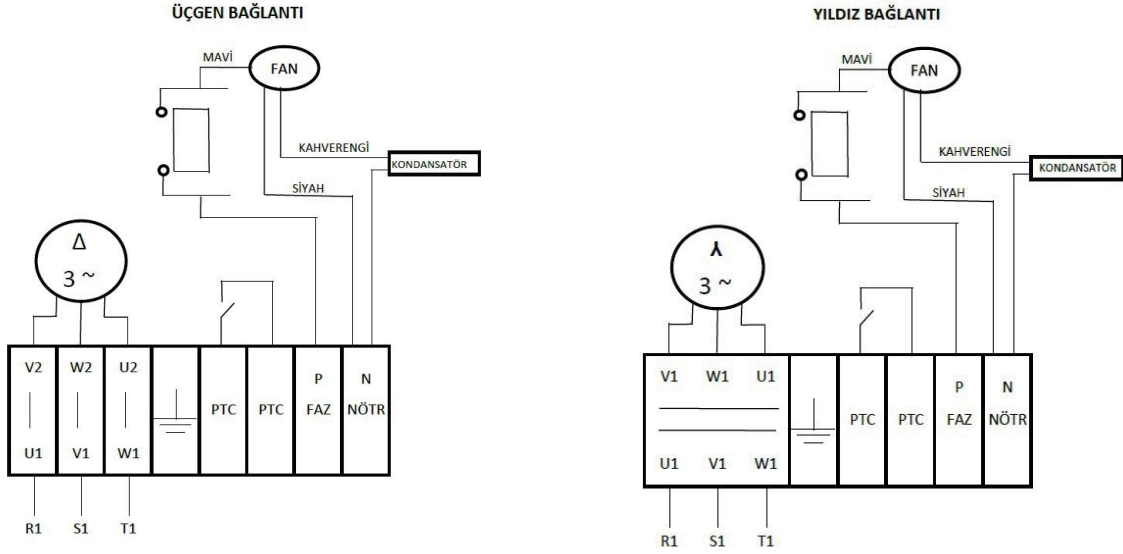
ÜÇGEN BAĞLANTI

MAVİ
FAN
KAHVERENGİ
KONDANSATÖR
SİYAH

$\Delta$
3 ~

| V2 | W2 | U2 | | PTC | PTC | P | N |
|---|---|---|---|---|---|---|---|
| U1 | V1 | W1 | | | | FAZ | NÖTR |

R1 S1 T1

YILDIZ BAĞLANTI

MAVİ
FAN
KAHVERENGİ
KONDANSATÖR
SİYAH

⅄
3 ~

| V1 W1 U1 | | PTC | PTC | P | N |
|---|---|---|---|---|---|
| U1 V1 W1 | | | | FAZ | NÖTR |

R1 S1 T1